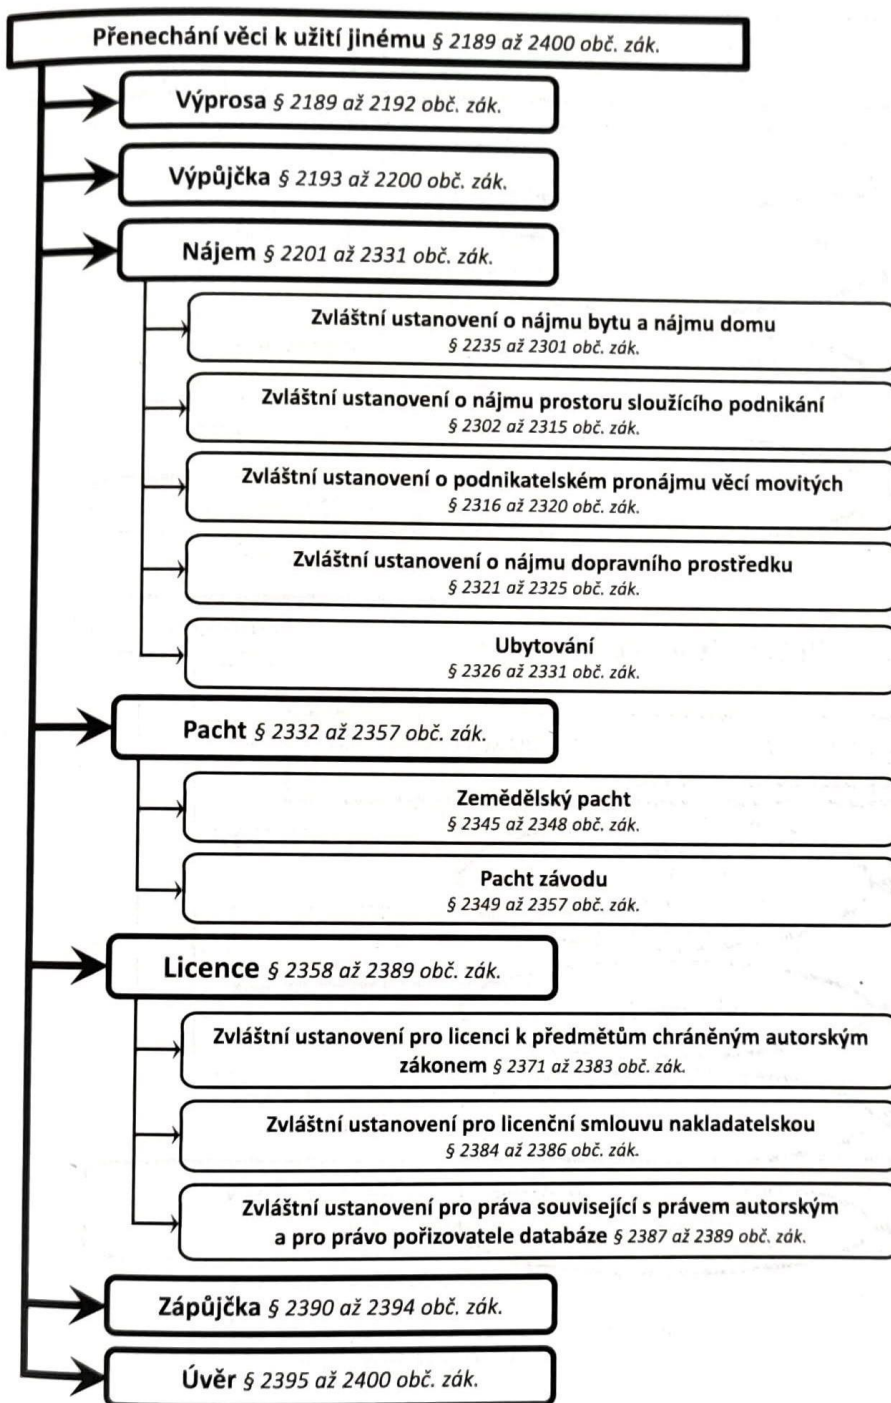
Přenechání věci k užití jinému § 2189 až 2400 obč. zák.

Výprosa § 2189 až 2192 obč. zák.

Výpůjčka § 2193 až 2200 obč. zák.

Nájem § 2201 až 2331 obč. zák.

Zvláštní ustanovení o nájmu bytu a nájmu domu § 2235 až 2301 obč. zák.

Zvláštní ustanovení o nájmu prostoru sloužícího podnikání § 2302 až 2315 obč. zák.

Zvláštní ustanovení o podnikatelském pronájmu věcí movitých § 2316 až 2320 obč. zák.

Zvláštní ustanovení o nájmu dopravního prostředku § 2321 až 2325 obč. zák.

Ubytování § 2326 až 2331 obč. zák.

Pacht § 2332 až 2357 obč. zák.

Zemědělský pacht § 2345 až 2348 obč. zák.

Pacht závodu § 2349 až 2357 obč. zák.

Licence § 2358 až 2389 obč. zák.

Zvláštní ustanovení pro licenci k předmětům chráněným autorským zákonem § 2371 až 2383 obč. zák.

Zvláštní ustanovení pro licenční smlouvu nakladatelskou § 2384 až 2386 obč. zák.

Zvláštní ustanovení pro práva související s právem autorským a pro právo pořizovatele databáze § 2387 až 2389 obč. zák.

Zápůjčka § 2390 až 2394 obč. zák.

Úvěr § 2395 až 2400 obč. zák.